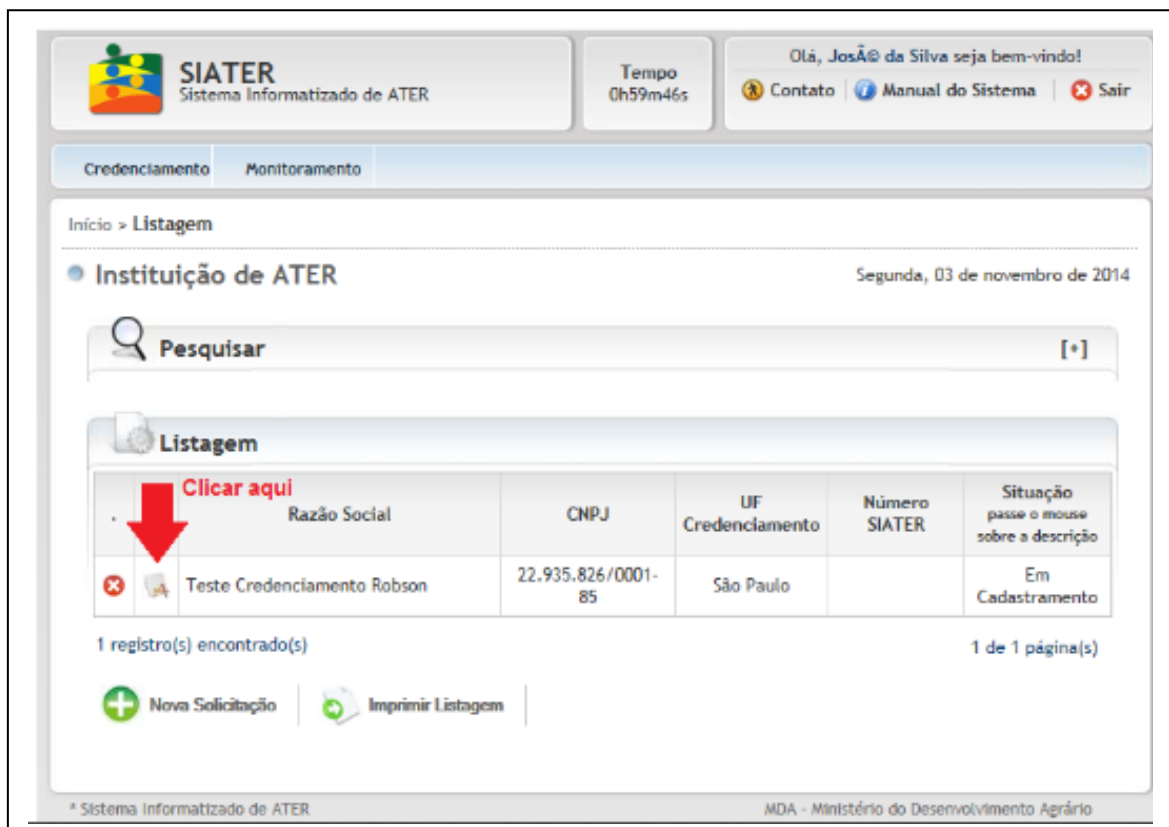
SIATER
Sistema Informatizado de ATER

Tempo
0h59m46s

Olá, JosÃ© da Silva seja bem-vindo!
Contato | Manual do Sistema | Sair

Credenciamento Monitoramento

Início > Listagem

Instituição de ATER

Segunda, 03 de novembro de 2014

Pesquisar [+]

Listagem

Clicar aqui

| . | | Razão Social | CNPJ | UF Credenciamento | Número SIATER | Situação passe o mouse sobre a descrição |
|---|---|---|---|---|---|---|
| | | Teste Credenciamento Robson | 22.935.826/0001-85 | São Paulo | | Em Cadastramento |

1 registro(s) encontrado(s)

1 de 1 página(s)

Nova Solicitação | Imprimir Listagem

* Sistema Informatizado de ATER

MDA - Ministério do Desenvolvimento Agrário